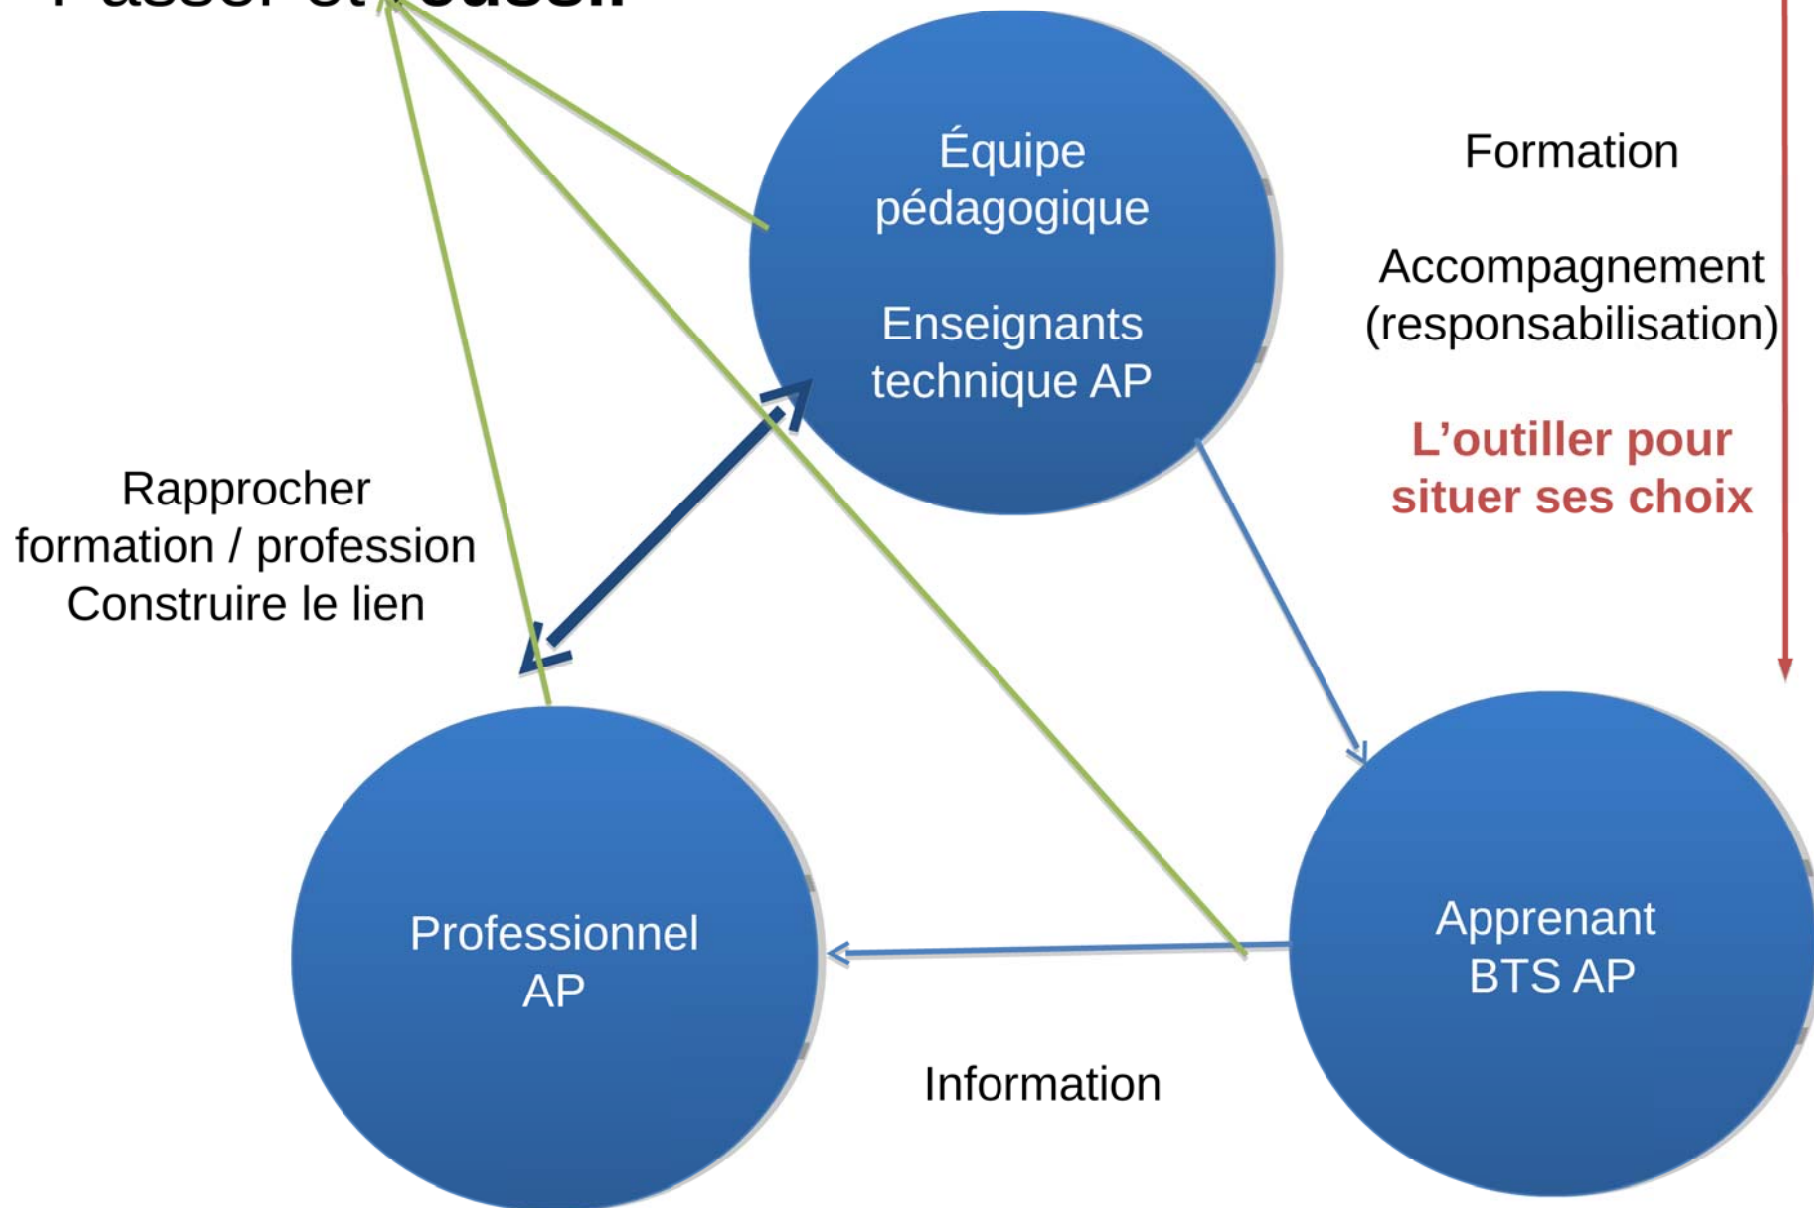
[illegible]

Équipe pédagogique

Enseignants technique AP

Formation

Accompagnement (responsabilisation)

L’outiller pour situer ses choix

Rapprocher formation / profession Construire le lien

Professionnel AP

Apprenant BTS AP

Information